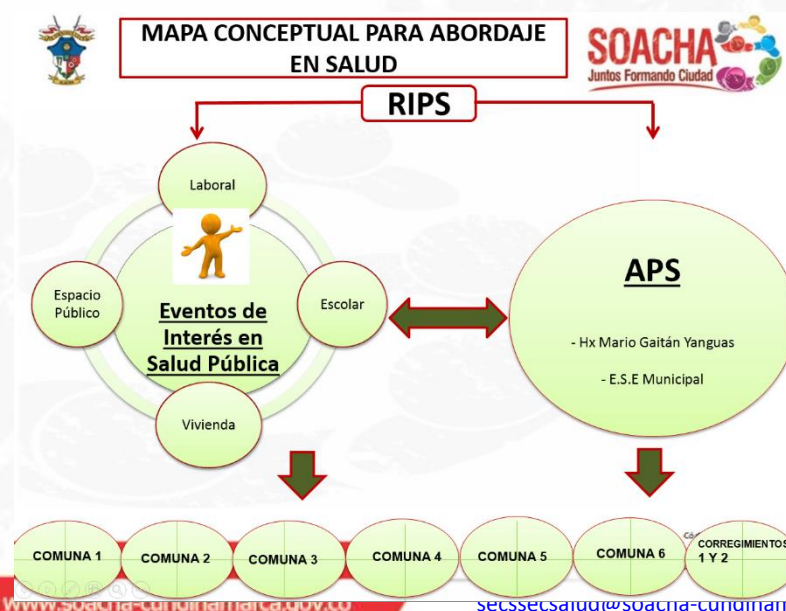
MAPA CONCEPTUAL PARA ABORDAJE EN SALUD

SOACHA
Juntos Formando Ciudad

RIPS

Laboral

Espacio Público

Eventos de Interés en Salud Pública

Escolar

Vivienda

APS

- Hx Mario Gaitán Yanguas

- E.S.E Municipal

COMUNA 1

COMUNA 2

COMUNA 3

COMUNA 4

COMUNA 5

COMUNA 6

CORREGIMIENTOS 1 Y 2

www.soacha-cundinamarca.gov.co

secssecsalud@soacha-cundinam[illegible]